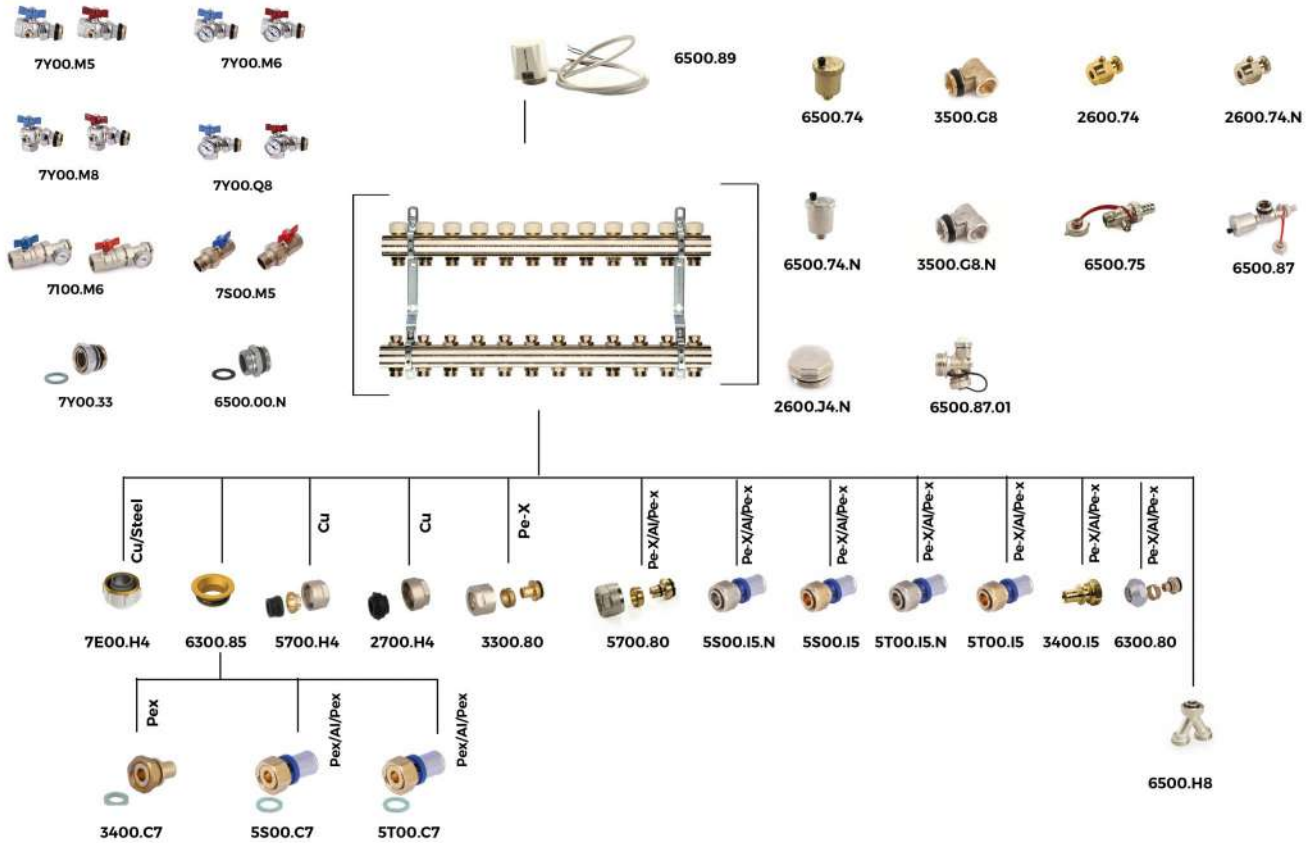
7Y00.M5
7Y00.M6
7Y00.M8
7Y00.Q8
7100.M6
7S00.M5
7Y00.33
6500.00.N

6500.89

6500.74
3500.G8
2600.74
2600.74.N
6500.74.N
3500.G8.N
6500.75
6500.87
2600.J4.N
6500.87.01

Cu/Steel
Cu
Cu
Pe-X
Pe-X/Al/Pe-x
Pe-X/Al/Pe-x
Pe-X/Al/Pe-x
Pe-X/Al/Pe-x
Pe-X/Al/Pe-x
Pe-X/Al/Pe-x
Pe-X/Al/Pe-x

7E00.H4
6300.85
5700.H4
2700.H4
3300.80
5700.80
5S00.I5.N
5S00.I5
5T00.I5.N
5T00.I5
3400.I5
6300.80

Pex
Pex/Al/Pex
Pex/Al/Pex

3400.C7
5S00.C7
5T00.C7

6500.H8